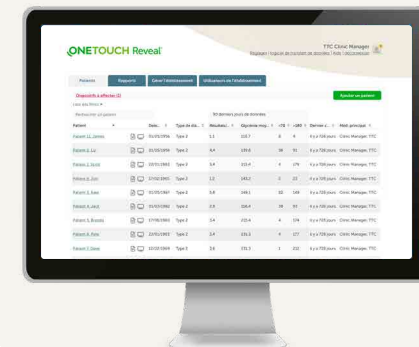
ONETOUCH Reveal

TTC Clinic Manager

Patients | Rapports | Gérer l'établissement | Utilisateurs de l'établissement

Dispositifs à affecter (2)

Ajouter un patient

Rechercher un patient

90 derniers jours de données

| Patient | Date... | Type de di... | Moyen... | Glycémie moy... | <70 | >180 | Dernier c... | Médi principal |
|---|---|---|---|---|---|---|---|---|
| Patient 12, James | 05/05/1956 | Type 2 | 1,1 | 210,7 | 0 | 6 | il y a 726 jours | Clinic Manager, TTC |
| Patient 2, Liz | 30/05/1990 | Type 1 | 4,4 | 130,8 | 38 | 51 | il y a 726 jours | Clinic Manager, TTC |
| Patient 3, David | 23/01/1965 | Type 2 | 3,4 | 323,4 | 4 | 276 | il y a 726 jours | Clinic Manager, TTC |
| Patient 4, Jim | 27/02/1965 | Type 2 | 1,2 | 243,2 | 2 | 22 | il y a 726 jours | Clinic Manager, TTC |
| Patient 5, Alex | 01/05/1967 | Type 1 | 5,6 | 246,1 | 32 | 329 | il y a 726 jours | Clinic Manager, TTC |
| Patient 6, Jack | 05/05/1968 | Type 1 | 2,3 | 326,4 | 18 | 93 | il y a 726 jours | Clinic Manager, TTC |
| Patient 7, Brenda | 17/08/1965 | Type 2 | 3,4 | 233,4 | 4 | 176 | il y a 726 jours | Clinic Manager, TTC |
| Patient 8, Peter | 18/07/1965 | Type 2 | 3,4 | 231,3 | 4 | 177 | il y a 726 jours | Clinic Manager, TTC |
| Patient 7, Dave | 12/02/1968 | Type 2 | 3,6 | 231,3 | 1 | 232 | il y a 726 jours | Clinic Manager, TTC |